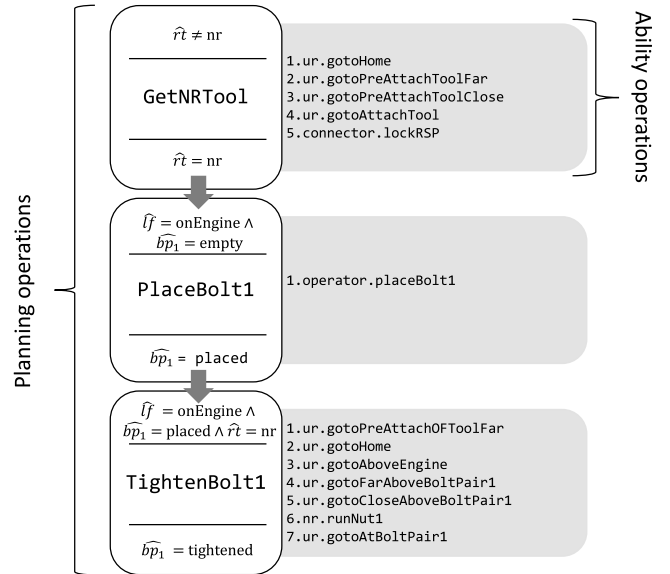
Planning operations

$\widehat{rt} \neq$ nr

GetNRTool

$\widehat{rt} =$ nr

1.ur.gotoHome
2.ur.gotoPreAttachToolFar
3.ur.gotoPreAttachToolClose
4.ur.gotoAttachTool
5.connector.lockRSP

Ability operations

$\widehat{lf} =$ onEngine $\wedge$ $\widehat{bp_1} =$ empty

PlaceBolt1

$\widehat{bp_1} =$ placed

1.operator.placeBolt1

$\widehat{lf} =$ onEngine $\wedge$ $\widehat{bp_1} =$ placed $\wedge$ $\widehat{rt} =$ nr

TightenBolt1

$\widehat{bp_1} =$ tightened

1.ur.gotoPreAttachOFToolFar
2.ur.gotoHome
3.ur.gotoAboveEngine
4.ur.gotoFarAboveBoltPair1
5.ur.gotoCloseAboveBoltPair1
6.nr.runNut1
7.ur.gotoAtBoltPair1